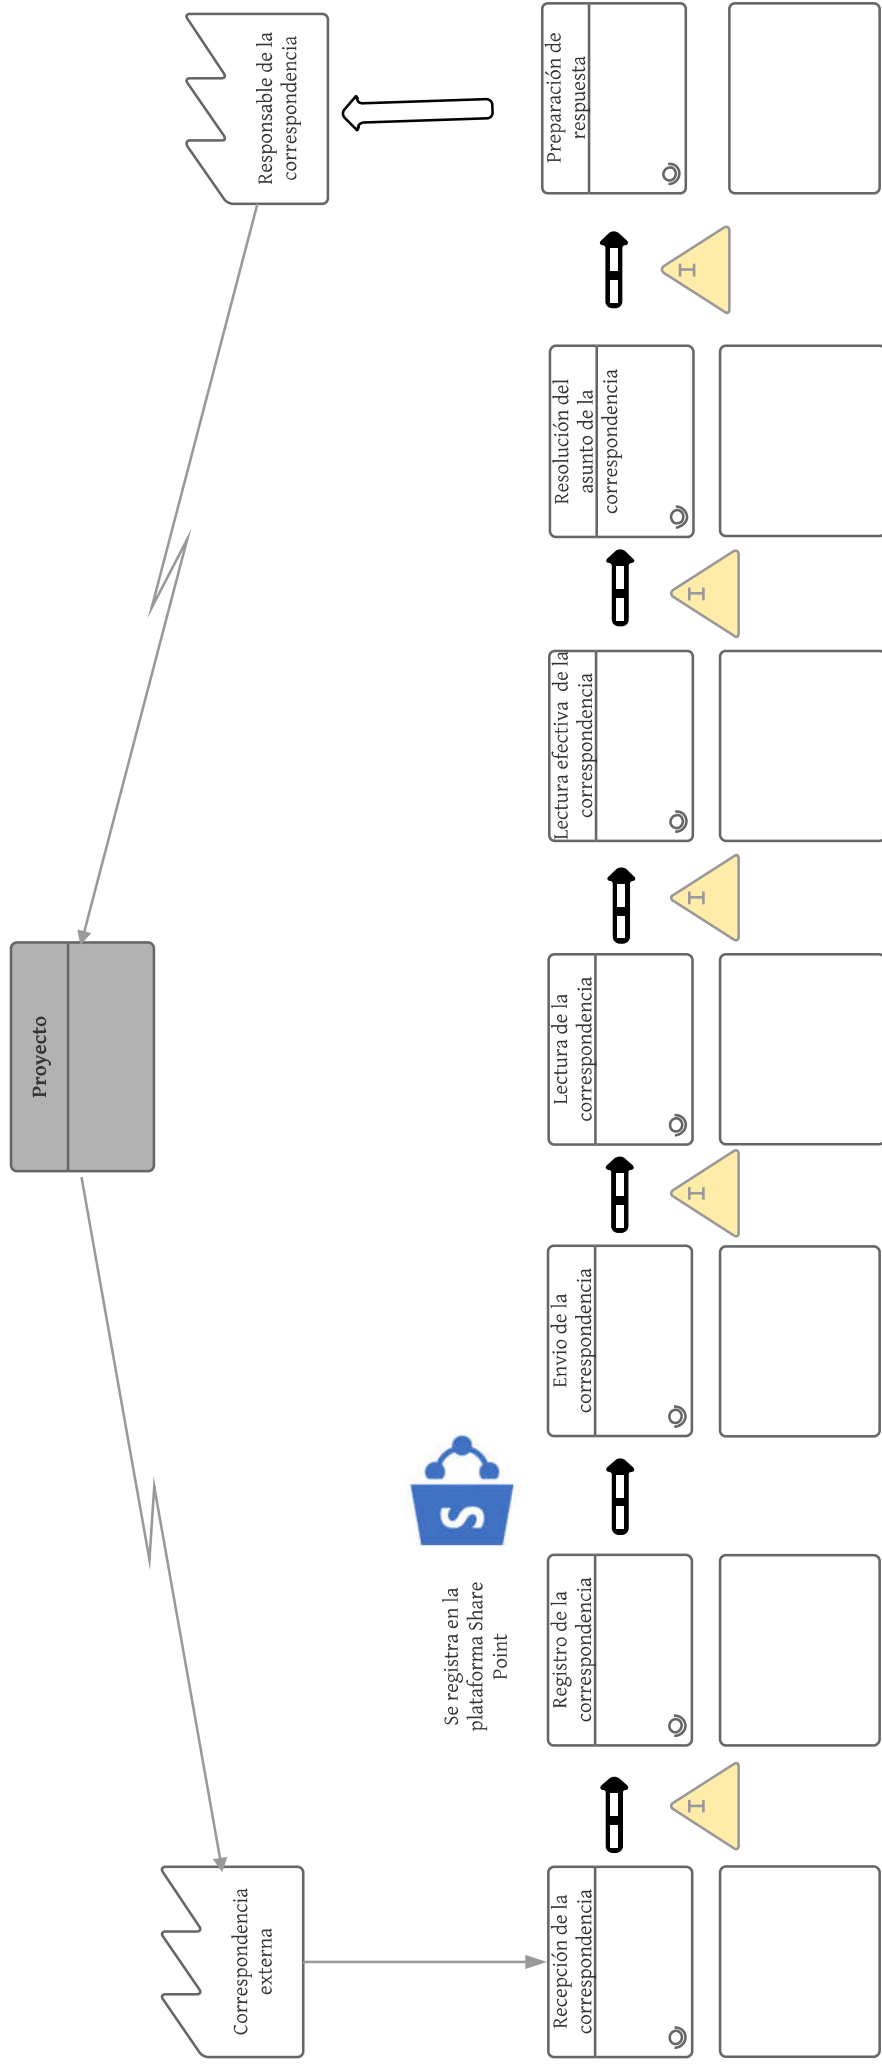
Responsable de la correspondencia

Preparación de respuesta

I

Resolución del asunto de la correspondencia

I

Lectura efectiva de la correspondencia

I

Proyecto

Lectura de la correspondencia

I

Envio de la correspondencia

Se registra en la plataforma Share Point

Registro de la correspondencia

I

Correspondencia externa

Recepción de la correspondencia